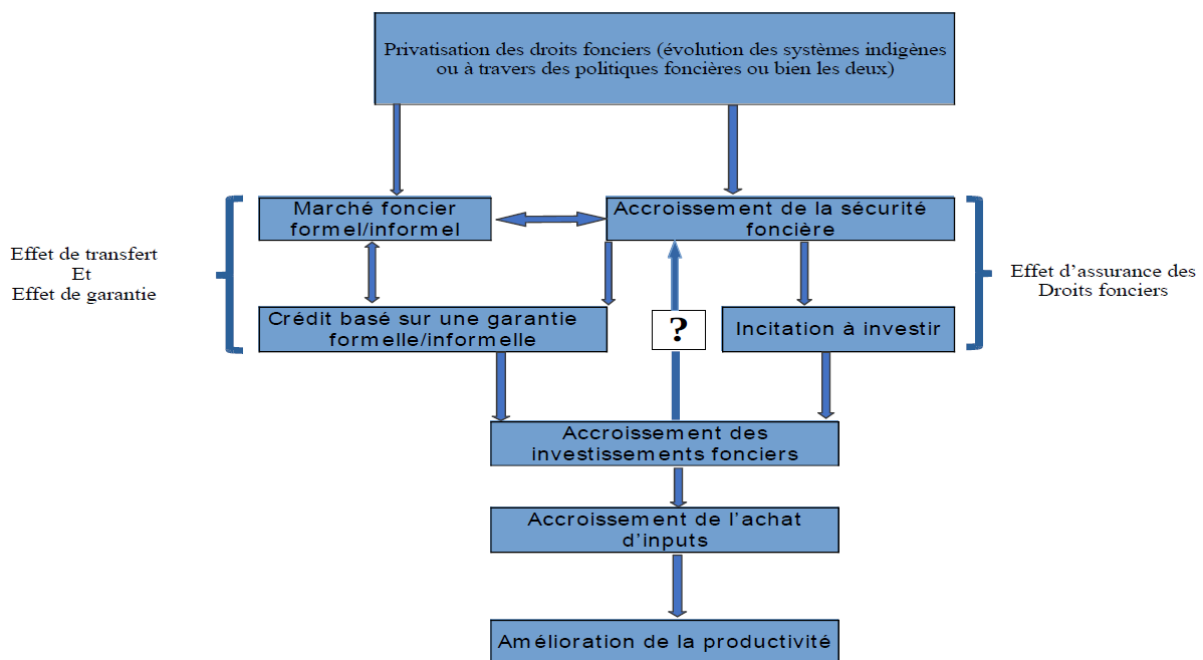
Privatisation des droits fonciers (évolution des systèmes indigènes ou à travers des politiques foncières ou bien les deux)

Effet de transfert
Et
Effet de garantie

Marché foncier formel/informel

Accroissement de la sécurité foncière

Effet d'assurance des Droits fonciers

Crédit basé sur une garantie formelle/informelle

?

Incitation à investir

Accroissement des investissements fonciers

Accroissement de l'achat d'inputs

Amélioration de la productivité